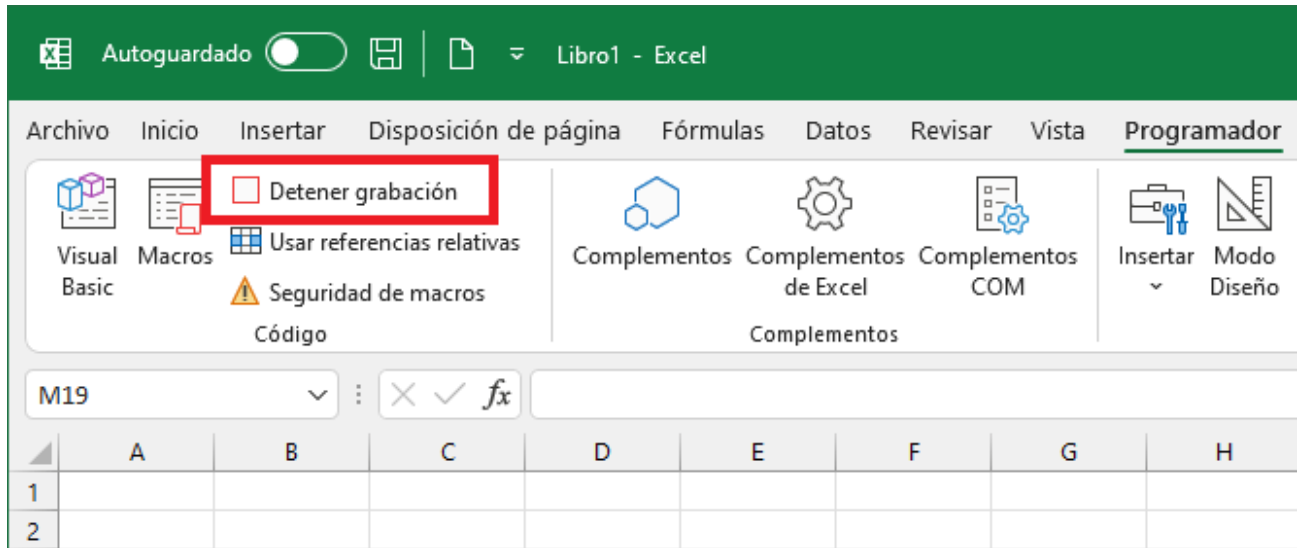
Autoguardado Libro1 - Excel

Archivo Inicio Insertar Disposición de página Fórmulas Datos Revisar Vista Programador

Visual Basic Macros Detener grabación Usar referencias relativas Seguridad de macros
Código

Complementos Complementos de Excel Complementos COM
Complementos

Insertar Modo Diseño

M19 $fx$

| | A | B | C | D | E | F | G | H |
|---|---|---|---|---|---|---|---|---|
| 1 | | | | | | | | |
| 2 | | | | | | | | |